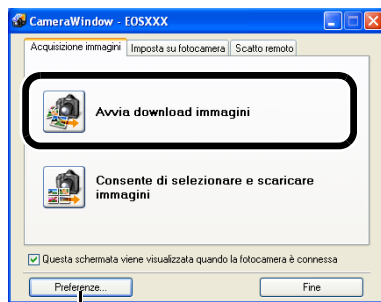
CameraWindow - EOSXXX

Acquisizione immagini | Imposta su fotocamera | Scatto remoto

Avvia download immagini

Consente di selezionare e scaricare immagini

Questa schermata viene visualizzata quando la fotocamera è connessa

Preferenze...

Fine